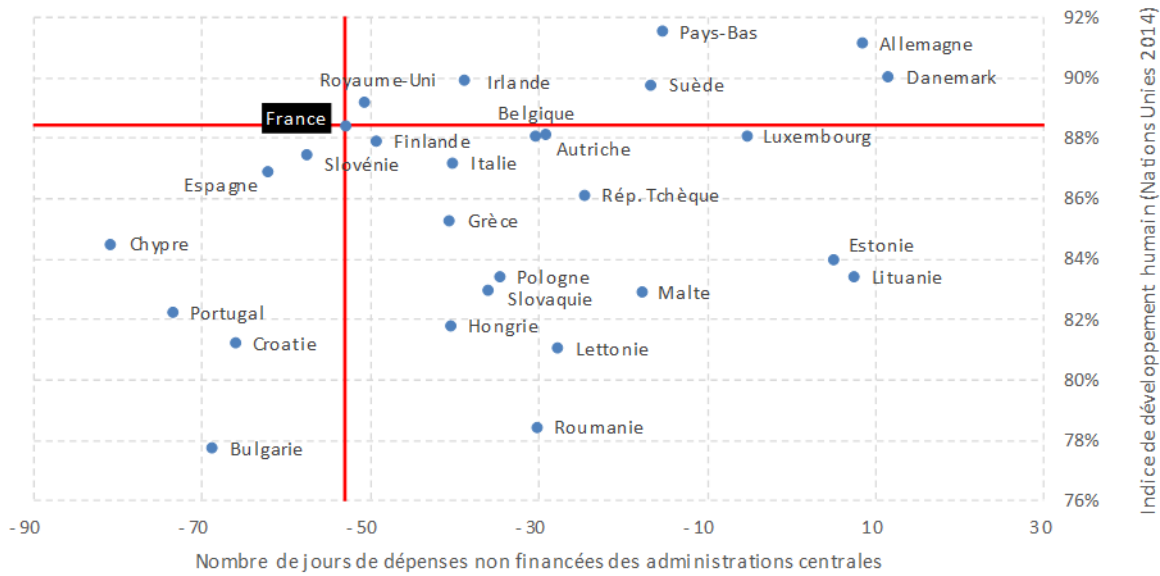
Pays-Bas
Allemagne
Royaume-Uni
Irlande
Suède
Danemark
France
Belgique
Finlande
Luxembourg
Autriche
Slovénie
Italie
Espagne
Rép. Tchèque
Grèce
Chypre
Estonie
Lituanie
Pologne
Slovaquie
Malte
Portugal
Hongrie
Croatie
Lettonie
Roumanie
Bulgarie

92%
90%
88%
86%
84%
82%
80%
78%
76%

-90
-70
-50
-30
-10
10
30

Nombre de jours de dépenses non financées des administrations centrales

Indice de développement humain (Nations Unies 2014)